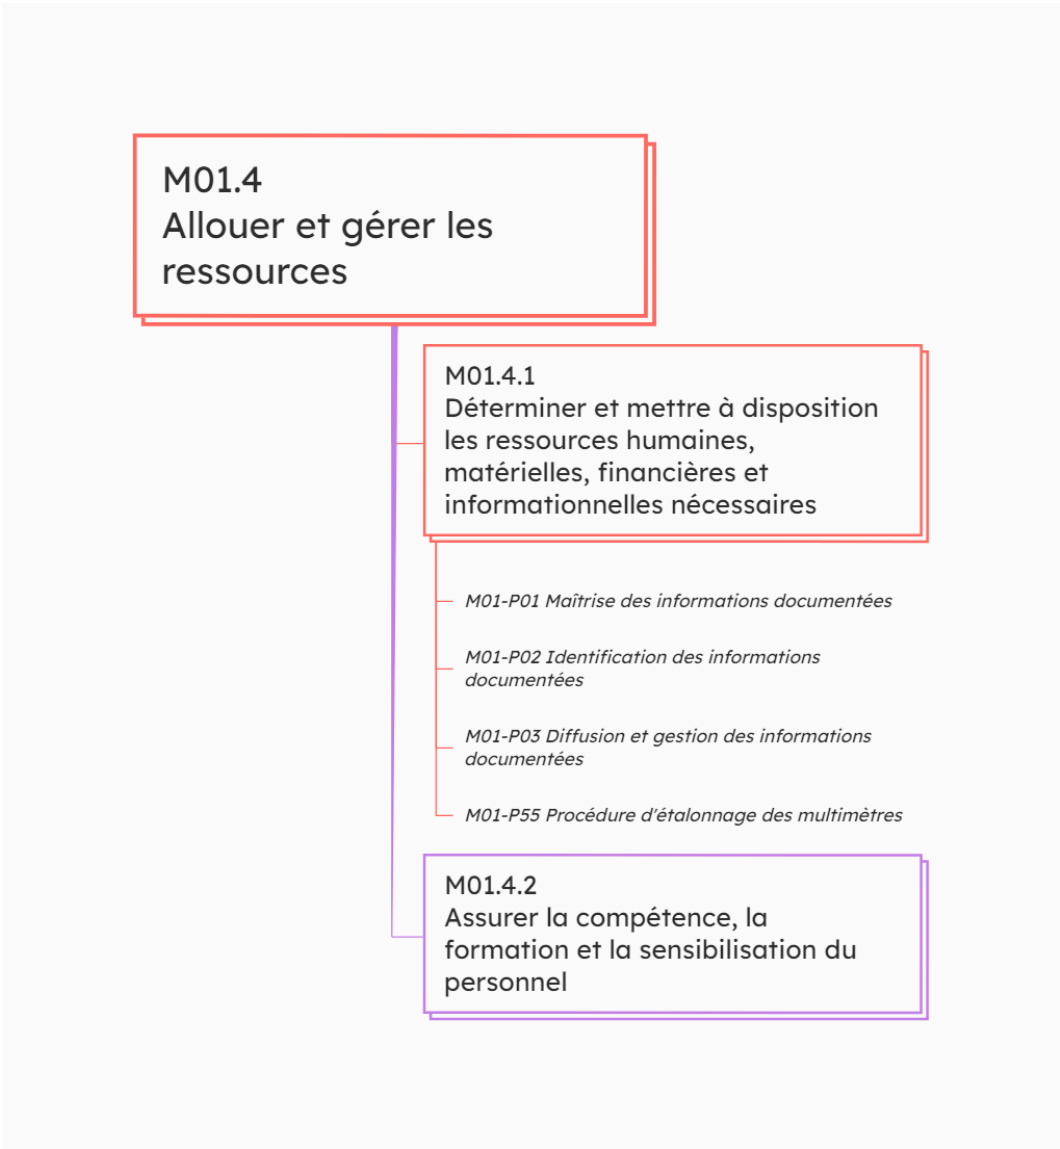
M01.4
Allouer et gérer les ressources

M01.4.1
Déterminer et mettre à disposition les ressources humaines, matérielles, financières et informationnelles nécessaires

M01-P01 Maîtrise des informations documentées

M01-P02 Identification des informations documentées

M01-P03 Diffusion et gestion des informations documentées

M01-P55 Procédure d'étalonnage des multimètres

M01.4.2
Assurer la compétence, la formation et la sensibilisation du personnel